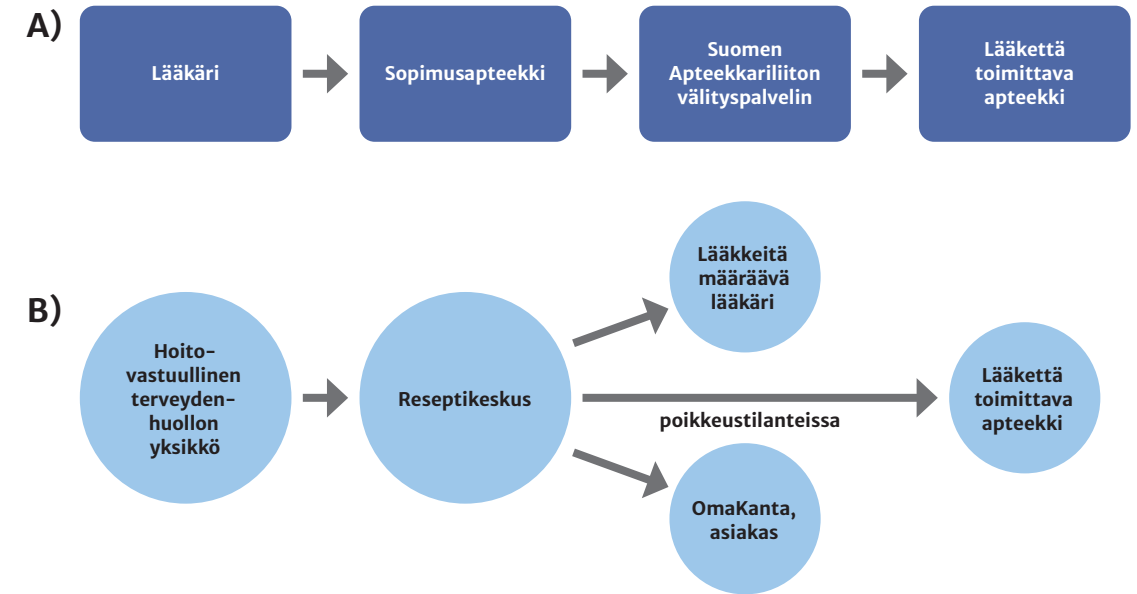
A)

Lääkäri

Sopimusapteekki

Suomen Apteekkariliiton välityspalvelin

Lääkettä toimittava apteekki

B)

Hoito-vastuullinen terveyden-huollon yksikkö

Reseptikeskus

Lääkkeitä määräävä lääkäri

poikkeustilanteissa

Lääkettä toimittava apteekki

OmaKanta, asiakas